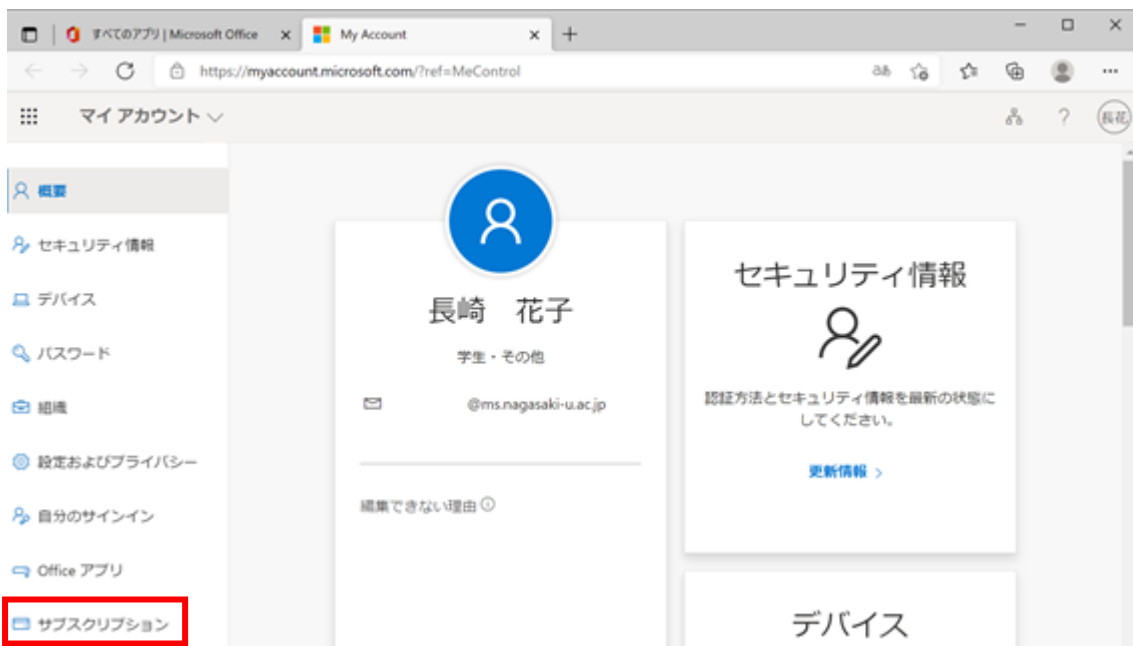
すべてのアプリ | Microsoft Office
My Account
https://myaccount.microsoft.com/?ref=MeControl

マイ アカウント

長花

概要
セキュリティ情報
デバイス
パスワード
組織
設定およびプライバシー
自分のサインイン
Office アプリ
サブスクリプション

長崎 花子
学生・その他
@ms.nagasaki-u.ac.jp
編集できない理由

セキュリティ情報
認証方法とセキュリティ情報を最新の状態にしてください。
更新情報 >

デバイス